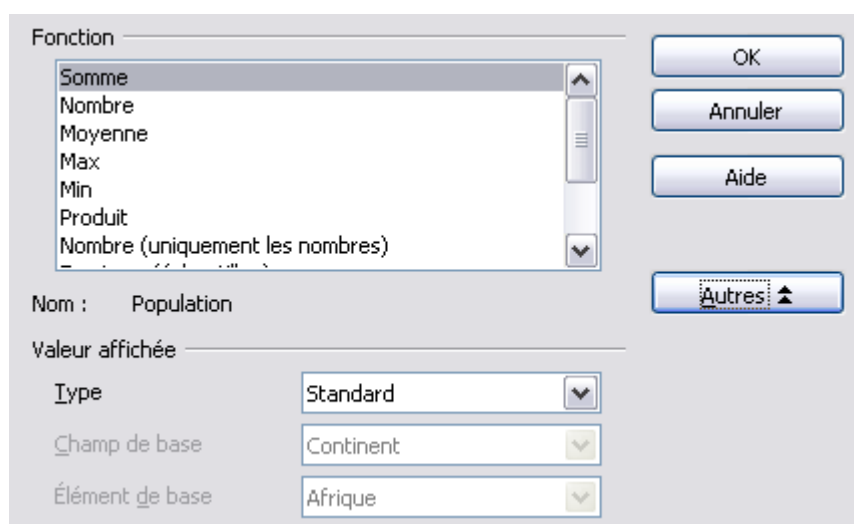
Fonction

Somme
Nombre
Moyenne
Max
Min
Produit
Nombre (uniquement les nombres)
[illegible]

Nom : Population

Valeur affichée

Type | Standard

Champ de base | Continent

Élément de base | Afrique

OK

Annuler

Aide

Autres